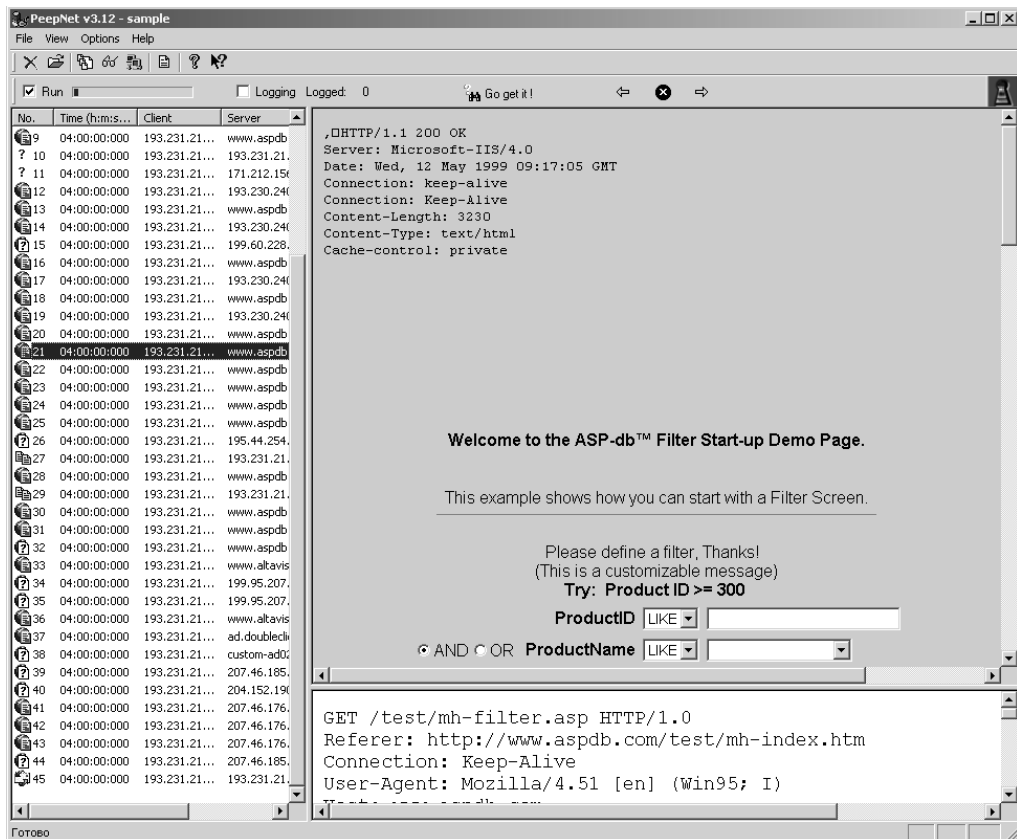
PeepNet v3.12 - sample

File View Options Help

Run

Logging Logged: 0

Go get it !

| No. | Time (h:m:s... | Client | Server |
|---|---|---|---|
| 9 | 04:00:00:000 | 193.231.21... | www.aspdb |
| 10 | 04:00:00:000 | 193.231.21... | 193.231.21. |
| 11 | 04:00:00:000 | 193.231.21... | 171.212.15( |
| 12 | 04:00:00:000 | 193.231.21... | 193.230.24( |
| 13 | 04:00:00:000 | 193.231.21... | www.aspdb |
| 14 | 04:00:00:000 | 193.231.21... | 193.230.24( |
| 15 | 04:00:00:000 | 193.231.21... | 199.60.228. |
| 16 | 04:00:00:000 | 193.231.21... | www.aspdb |
| 17 | 04:00:00:000 | 193.231.21... | 193.230.24( |
| 18 | 04:00:00:000 | 193.231.21... | www.aspdb |
| 19 | 04:00:00:000 | 193.231.21... | 193.230.24( |
| 20 | 04:00:00:000 | 193.231.21... | www.aspdb |
| 21 | 04:00:00:000 | 193.231.21... | www.aspdb |
| 22 | 04:00:00:000 | 193.231.21... | www.aspdb |
| 23 | 04:00:00:000 | 193.231.21... | www.aspdb |
| 24 | 04:00:00:000 | 193.231.21... | www.aspdb |
| 25 | 04:00:00:000 | 193.231.21... | www.aspdb |
| 26 | 04:00:00:000 | 193.231.21... | 195.44.254. |
| 27 | 04:00:00:000 | 193.231.21... | 193.231.21. |
| 28 | 04:00:00:000 | 193.231.21... | www.aspdb |
| 29 | 04:00:00:000 | 193.231.21... | 193.231.21. |
| 30 | 04:00:00:000 | 193.231.21... | www.aspdb |
| 31 | 04:00:00:000 | 193.231.21... | www.aspdb |
| 32 | 04:00:00:000 | 193.231.21... | www.aspdb |
| 33 | 04:00:00:000 | 193.231.21... | www.altavis |
| 34 | 04:00:00:000 | 193.231.21... | 199.95.207. |
| 35 | 04:00:00:000 | 193.231.21... | 199.95.207. |
| 36 | 04:00:00:000 | 193.231.21... | www.altavis |
| 37 | 04:00:00:000 | 193.231.21... | ad.doublecli |
| 38 | 04:00:00:000 | 193.231.21... | custom-ad0 |
| 39 | 04:00:00:000 | 193.231.21... | 207.46.185. |
| 40 | 04:00:00:000 | 193.231.21... | 204.152.19( |
| 41 | 04:00:00:000 | 193.231.21... | 207.46.176. |
| 42 | 04:00:00:000 | 193.231.21... | 207.46.176. |
| 43 | 04:00:00:000 | 193.231.21... | 207.46.176. |
| 44 | 04:00:00:000 | 193.231.21... | 207.46.185. |
| 45 | 04:00:00:000 | 193.231.21... | 193.231.21. |

,HTTP/1.1 200 OK
Server: Microsoft-IIS/4.0
Date: Wed, 12 May 1999 09:17:05 GMT
Connection: keep-alive
Connection: Keep-Alive
Content-Length: 3230
Content-Type: text/html
Cache-control: private

Welcome to the ASP-db™ Filter Start-up Demo Page.

This example shows how you can start with a Filter Screen.

Please define a filter, Thanks!
(This is a customizable message)
Try: Product ID >= 300

ProductID LIKE

AND OR ProductName LIKE

GET /test/mh-filter.asp HTTP/1.0
Referer: http://www.aspdb.com/test/mh-index.htm
Connection: Keep-Alive
User-Agent: Mozilla/4.51 [en] (Win95; I)
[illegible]

Готово